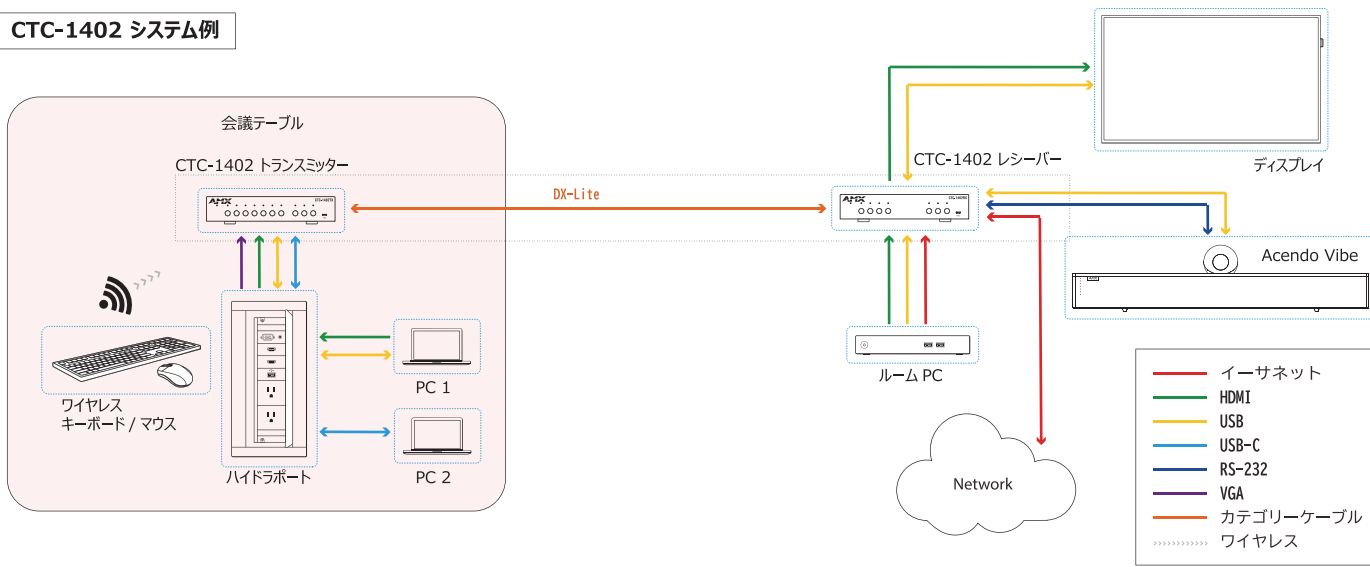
CTC-1402 システム例

会議テーブル

CTC-1402 トランスミッター

DX-Lite

CTC-1402 レシーバー

ディスプレイ

Acendo Vibe

ワイヤレス
キーボード / マウス

ハイドラポート

PC 1

PC 2

ルーム PC

Network

| | |
|---|---|
| | イーサネット |
| | HDMI |
| | USB |
| | USB-C |
| | RS-232 |
| | VGA |
| | カテゴリーケーブル |
| | ワイヤレス |